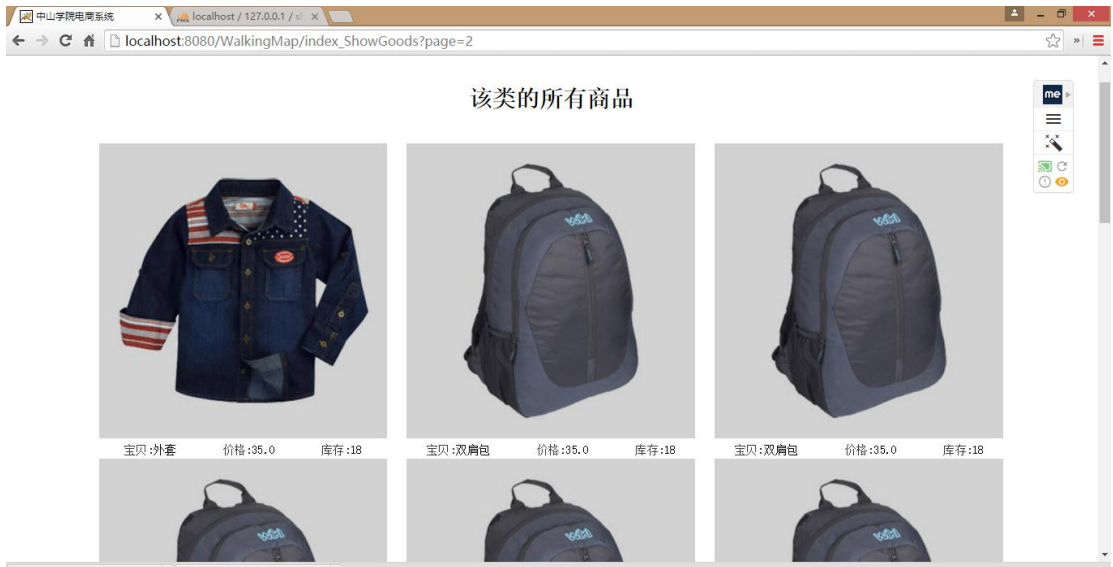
中山学院电商系统
localhost / 127.0.0.1 / s
localhost:8080/WalkingMap/index_ShowGoods?page=2

该类的所有商品

me

宝贝:外套 价格:35.0 库存:18

宝贝:双肩包 价格:35.0 库存:18

宝贝:双肩包 价格:35.0 库存:18